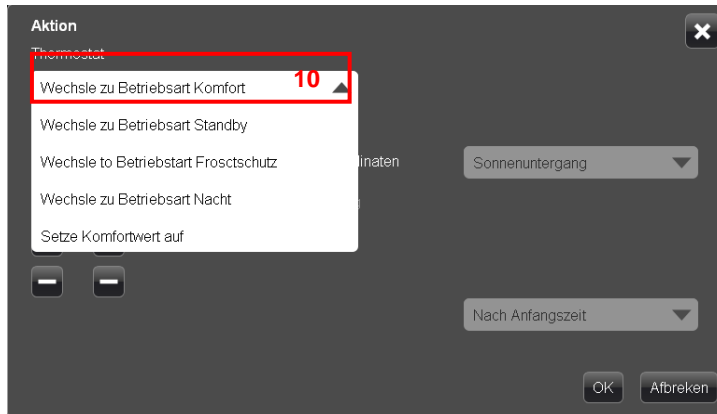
Aktion

Thermostat

Wechsle zu Betriebsart Komfort

10

Wechsle zu Betriebsart Standby

Wechsle to Betriebstart Frosctschutz

Wechsle zu Betriebsart Nacht

Setze Komfortwert auf

linaten

Sonnenuntergang

Nach Anfangszeit

OK

Afbreken